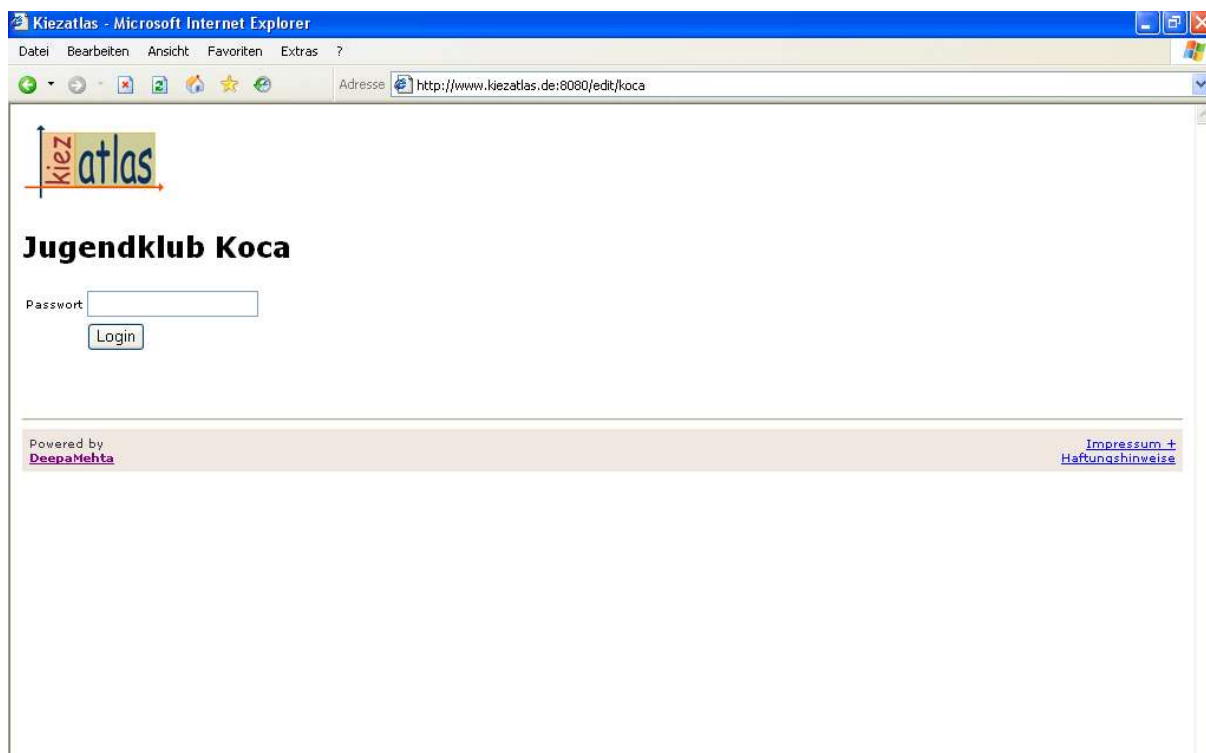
Kiezatlas - Microsoft Internet Explorer

Datei Bearbeiten Ansicht Favoriten Extras ?

Adresse http://www.kiezatlas.de:8080/edit/koca

kiez atlas

# Jugendklub Koca

Passwort

Login

Powered by
DeepaMehta

Impressum +
Haftungshinweise